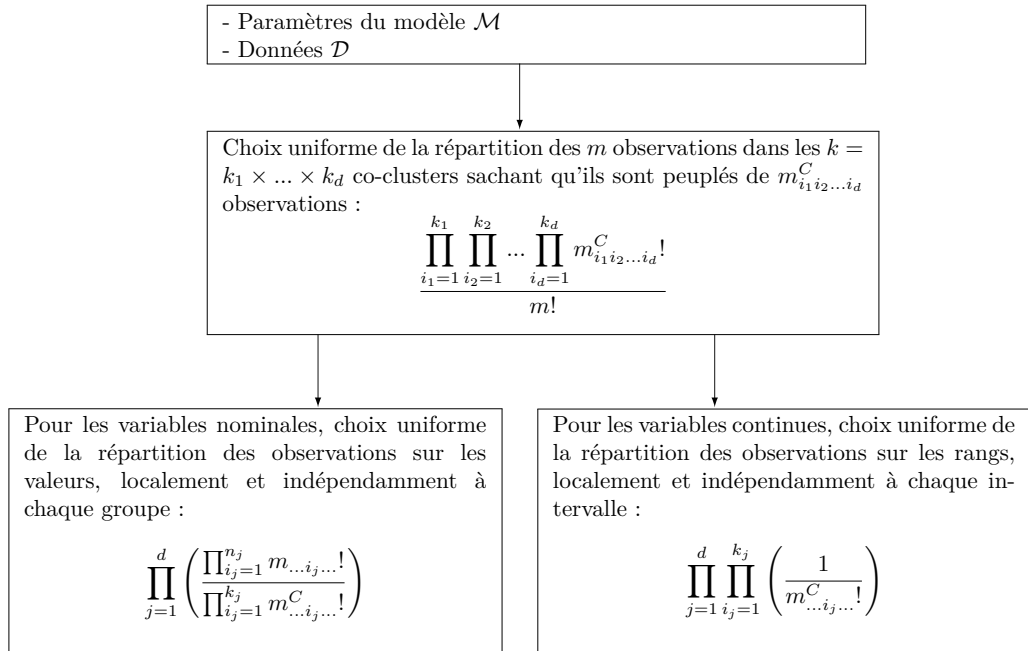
- Paramètres du modèle $\mathcal{M}$
- Données $\mathcal{D}$

Choix uniforme de la répartition des $m$ observations dans les $k = k_1 \times ... \times k_d$ co-clusters sachant qu'ils sont peuplés de $m^C_{i_1 i_2 ... i_d}$ observations :

$$\frac{\prod_{i_1=1}^{k_1} \prod_{i_2=1}^{k_2} ... \prod_{i_d=1}^{k_d} m^C_{i_1 i_2 ... i_d}!}{m!}$$

Pour les variables nominales, choix uniforme de la répartition des observations sur les valeurs, localement et indépendamment à chaque groupe :

$$\prod_{j=1}^{d} \left( \frac{\prod_{i_j=1}^{n_j} m_{...i_j...}!}{\prod_{i_j=1}^{k_j} m^C_{...i_j...}!} \right)$$

Pour les variables continues, choix uniforme de la répartition des observations sur les rangs, localement et indépendamment à chaque intervalle :

$$\prod_{j=1}^{d} \prod_{i_j=1}^{k_j} \left( \frac{1}{m^C_{...i_j...}!} \right)$$